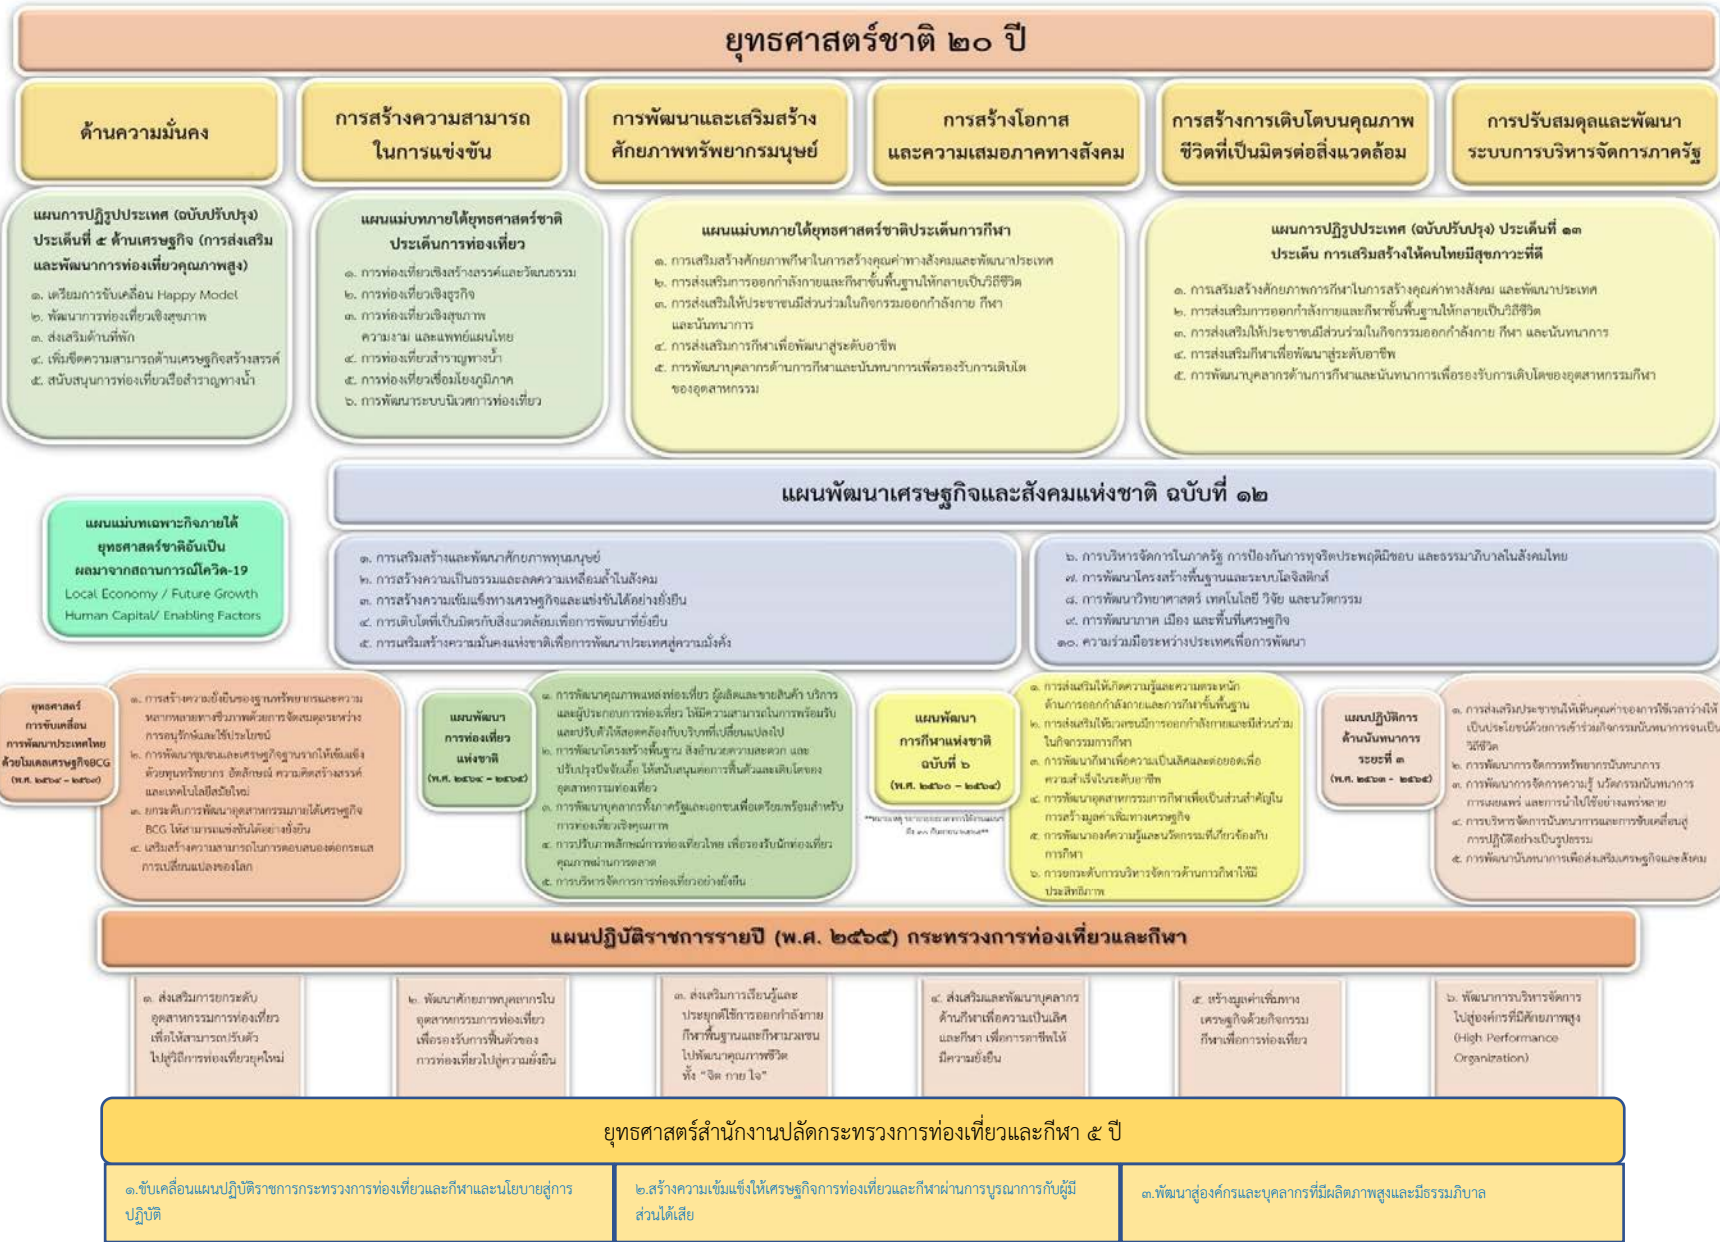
ยุทธศาสตร์ชาติ ๒๐ ปี

ด้านความมั่นคง

การสร้างความสามารถในการแข่งขัน

การพัฒนาและเสริมสร้างศักยภาพทรัพยากรมนุษย์

การสร้างโอกาสและความเสมอภาคทางสังคม

การสร้างการเติบโตบนคุณภาพชีวิตที่เป็นมิตรต่อสิ่งแวดล้อม

การปรับสมดุลและพัฒนาระบบการบริหารจัดการภาครัฐ

แผนการปฏิรูปประเทศ (ฉบับปรับปรุง) ประเด็นที่ ๕ ด้านเศรษฐกิจ (การส่งเสริมและพัฒนาการท่องเที่ยวคุณภาพสูง)
๑. เตรียมการขับเคลื่อน Happy Model
๒. พัฒนาการท่องเที่ยวเชิงสุขภาพ
๓. ส่งเสริมด้านกีฬา
๔. เพิ่มขีดความสามารถด้านเศรษฐกิจสร้างสรรค์
๕. สนับสนุนการท่องเที่ยวเรือสำราญทางน้ำ

แผนแม่บทภายใต้ยุทธศาสตร์ชาติ ประเด็นการท่องเที่ยว
๑. การท่องเที่ยวเชิงสร้างสรรค์และวัฒนธรรม
๒. การท่องเที่ยวเชิงธุรกิจ
๓. การท่องเที่ยวเชิงสุขภาพ ความงาม และแพทย์แผนไทย
๔. การท่องเที่ยวสำราญทางน้ำ
๕. การท่องเที่ยวเชื่อมโยงภูมิภาค
๖. การพัฒนาระบบนิเวศการท่องเที่ยว

แผนแม่บทภายใต้ยุทธศาสตร์ชาติประเด็นการกีฬา
๑. การเสริมสร้างศักยภาพกีฬาในการสร้างคุณค่าทางสังคมและพัฒนาประเทศ
๒. การส่งเสริมการออกกำลังกายและกีฬาขั้นพื้นฐานให้กลายเป็นวิถีชีวิต
๓. การส่งเสริมให้ประชาชนมีส่วนร่วมในกิจกรรมออกกำลังกาย กีฬาและนันทนาการ
๔. การส่งเสริมการกีฬาเพื่อพัฒนาสู่ระดับอาชีพ
๕. การพัฒนาบุคลากรด้านการกีฬาและนันทนาการเพื่อรองรับการเติบโตของอุตสาหกรรม

แผนการปฏิรูปประเทศ (ฉบับปรับปรุง) ประเด็นที่ ๑๓ ประเด็น การเสริมสร้างให้คนไทยมีสุขภาวะที่ดี
๑. การเสริมสร้างศักยภาพการกีฬาในการสร้างคุณค่าทางสังคม และพัฒนาประเทศ
๒. การส่งเสริมการออกกำลังกายและกีฬาขั้นพื้นฐานให้กลายเป็นวิถีชีวิต
๓. การส่งเสริมให้ประชาชนมีส่วนร่วมในกิจกรรมออกกำลังกาย กีฬา และนันทนาการ
๔. การส่งเสริมกีฬาเพื่อพัฒนาสู่ระดับอาชีพ
๕. การพัฒนาบุคลากรด้านการกีฬาและนันทนาการเพื่อรองรับการเติบโตของอุตสาหกรรมกีฬา

แผนพัฒนาเศรษฐกิจและสังคมแห่งชาติ ฉบับที่ ๑๒

แผนแม่บทเฉพาะกิจภายใต้ยุทธศาสตร์ชาติอันเป็นผลมาจากสถานการณ์โควิด-19
Local Economy / Future Growth
Human Capital/ Enabling Factors

๑. การเสริมสร้างและพัฒนาศักยภาพทุนมนุษย์
๒. การสร้างความเป็นธรรมและลดความเหลื่อมล้ำในสังคม
๓. การสร้างความเข้มแข็งทางเศรษฐกิจและแข่งขันได้อย่างยั่งยืน
๔. การเติบโตที่เป็นมิตรกับสิ่งแวดล้อมเพื่อการพัฒนาที่ยั่งยืน
๕. การเสริมสร้างความมั่นคงแห่งชาติเพื่อการพัฒนาประเทศสู่ความมั่งคั่ง

๖. การบริหารจัดการในภาครัฐ การป้องกันการทุจริตประพฤติมิชอบ และธรรมาภิบาลในสังคมไทย
๗. การพัฒนาโครงสร้างพื้นฐานและระบบโลจิสติกส์
๘. การพัฒนาวิทยาศาสตร์ เทคโนโลยี วิจัย และนวัตกรรม
๙. การพัฒนาภาค เมือง และพื้นที่เศรษฐกิจ
๑๐. ความร่วมมือระหว่างประเทศเพื่อการพัฒนา

ยุทธศาสตร์การขับเคลื่อนการพัฒนาประเทศไทยด้วยโมเดลเศรษฐกิจBCG (พ.ศ. ๒๕๖๔ - ๒๕๗๐)

๑. การสร้างความยั่งยืนของฐานทรัพยากรและความหลากหลายทางชีวภาพด้วยการจัดสมดุลระหว่างการอนุรักษ์และใช้ประโยชน์
๒. การพัฒนาชุมชนและเศรษฐกิจฐานรากให้เข้มแข็งด้วยทุนทรัพยากร อัตลักษณ์ ความคิดสร้างสรรค์และเทคโนโลยีสมัยใหม่
๓. ยกระดับการพัฒนาอุตสาหกรรมภายใต้เศรษฐกิจ BCG ให้สามารถแข่งขันได้อย่างยั่งยืน
๔. เสริมสร้างความสามารถในการตอบสนองต่อกระแสการเปลี่ยนแปลงของโลก

แผนพัฒนาการท่องเที่ยวแห่งชาติ (พ.ศ. ๒๕๖๔ - ๒๕๖๕)

๑. การพัฒนาคุณภาพแหล่งท่องเที่ยว ผู้ผลิตและขายสินค้า บริการ และผู้ประกอบการท่องเที่ยว ให้มีความสามารถในการพร้อมรับและปรับตัวให้สอดคล้องกับบริบทที่เปลี่ยนแปลงไป
๒. การพัฒนาโครงสร้างพื้นฐาน สิ่งอำนวยความสะดวก และปรับปรุงปัจจัยเอื้อ ให้สนับสนุนต่อการฟื้นตัวและเติบโตของอุตสาหกรรมท่องเที่ยว
๓. การพัฒนาบุคลากรทั้งภาครัฐและเอกชนเพื่อเตรียมพร้อมสำหรับการท่องเที่ยวเชิงคุณภาพ
๔. การปรับภาพลักษณ์การท่องเที่ยวไทย เพื่อรองรับนักท่องเที่ยวคุณภาพผ่านการตลาด
๕. การบริหารจัดการการท่องเที่ยวอย่างยั่งยืน

แผนพัฒนาการกีฬาแห่งชาติ ฉบับที่ ๖ (พ.ศ. ๒๕๖๐ – ๒๕๖๔)

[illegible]

๑. การส่งเสริมให้เกิดความรู้และความตระหนักด้านการออกกำลังกายและการกีฬาขั้นพื้นฐาน
๒. การส่งเสริมให้ประชาชนมีการออกกำลังกายและมีส่วนร่วมในกิจกรรมการกีฬา
๓. การพัฒนากีฬาเพื่อความเป็นเลิศและต่อยอดเพื่อความสำเร็จในระดับอาชีพ
๔. การพัฒนาอุตสาหกรรมการกีฬาเพื่อเป็นส่วนสำคัญในการสร้างมูลค่าเพิ่มทางเศรษฐกิจ
๕. การพัฒนาองค์ความรู้และนวัตกรรมที่เกี่ยวข้องกับการกีฬา
๖. การยกระดับการบริหารจัดการด้านการกีฬาให้มีประสิทธิภาพ

แผนปฏิบัติการด้านนันทนาการ ระยะที่ ๓ (พ.ศ. ๒๕๖๓ - ๒๕๖๕)

๑. การส่งเสริมประชาชนให้เห็นคุณค่าของการใช้เวลาว่างให้เป็นประโยชน์ด้วยการเข้าร่วมกิจกรรมนันทนาการจนเป็นวิถีชีวิต
๒. การพัฒนาการจัดการทรัพยากรนันทนาการ
๓. การพัฒนาการจัดการความรู้ นวัตกรรมนันทนาการ การเผยแพร่ และการนำไปใช้อย่างแพร่หลาย
๔. การบริหารจัดการนันทนาการและการขับเคลื่อนสู่การปฏิบัติอย่างเป็นรูปธรรม
๕. การพัฒนานันทนาการเพื่อส่งเสริมเศรษฐกิจและสังคม

แผนปฏิบัติราชการรายปี (พ.ศ. ๒๕๖๕) กระทรวงการท่องเที่ยวและกีฬา

๑. ส่งเสริมการยกระดับอุตสาหกรรมการท่องเที่ยว เพื่อให้สามารถปรับตัวไปสู่วิถีการท่องเที่ยวยุคใหม่

๒. พัฒนาศักยภาพบุคลากรในอุตสาหกรรมการท่องเที่ยว เพื่อรองรับการฟื้นตัวของการท่องเที่ยวไปสู่ความยั่งยืน

๓. ส่งเสริมการเรียนรู้และประยุกต์ใช้การออกกำลังกาย กีฬาพื้นฐานและกีฬามวลชน ไปพัฒนาคุณภาพชีวิต ทั้ง "จิต กาย ใจ"

๔. ส่งเสริมและพัฒนาบุคลากรด้านกีฬาเพื่อความเป็นเลิศ และกีฬา เพื่อการอาชีพให้มีความยั่งยืน

๕. สร้างมูลค่าเพิ่มทางเศรษฐกิจด้วยกิจกรรมกีฬาเพื่อการท่องเที่ยว

๖. พัฒนาการบริหารจัดการไปสู่องค์กรที่มีศักยภาพสูง (High Performance Organization)

ยุทธศาสตร์สำนักงานปลัดกระทรวงการท่องเที่ยวและกีฬา ๕ ปี

๑.ขับเคลื่อนแผนปฏิบัติราชการกระทรวงการท่องเที่ยวและกีฬาและนโยบายสู่การปฏิบัติ

๒.สร้างความเข้มแข็งให้เศรษฐกิจการท่องเที่ยวและกีฬาผ่านการบูรณาการกับผู้มีส่วนได้เสีย

๓.พัฒนาสู่องค์กรและบุคลากรที่มีผลิตภาพสูงและมีธรรมภิบาล